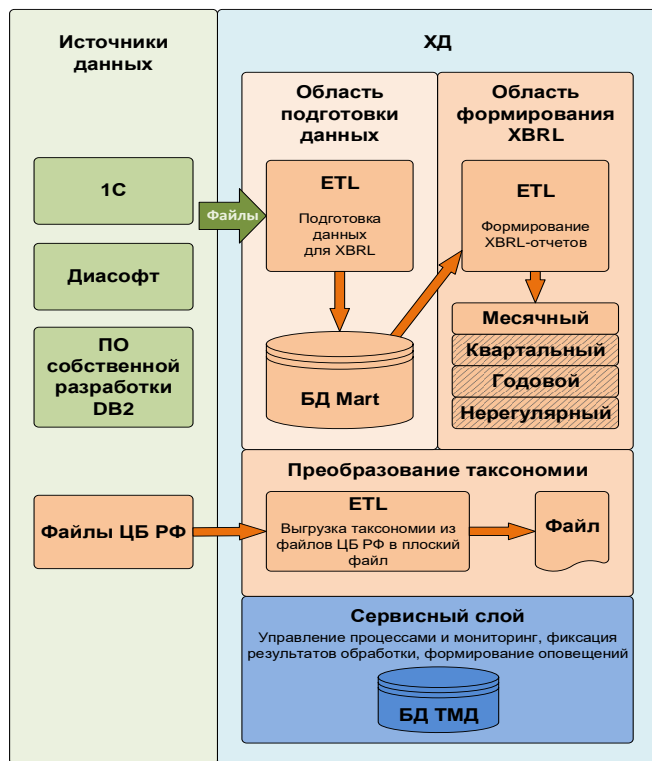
Источники данных

1С

Диасофт

ПО собственной разработки DB2

Файлы ЦБ РФ

ХД

Область подготовки данных

ETL

Подготовка данных для XBRL

Файлы

БД Mart

Область формирования XBRL

ETL

Формирование XBRL-отчетов

Месячный

Квартальный

Годовой

Нерегулярный

Преобразование таксономии

ETL

Выгрузка таксономии из файлов ЦБ РФ в плоский файл

Файл

Сервисный слой

Управление процессами и мониторинг, фиксация результатов обработки, формирование оповещений

БД ТМД